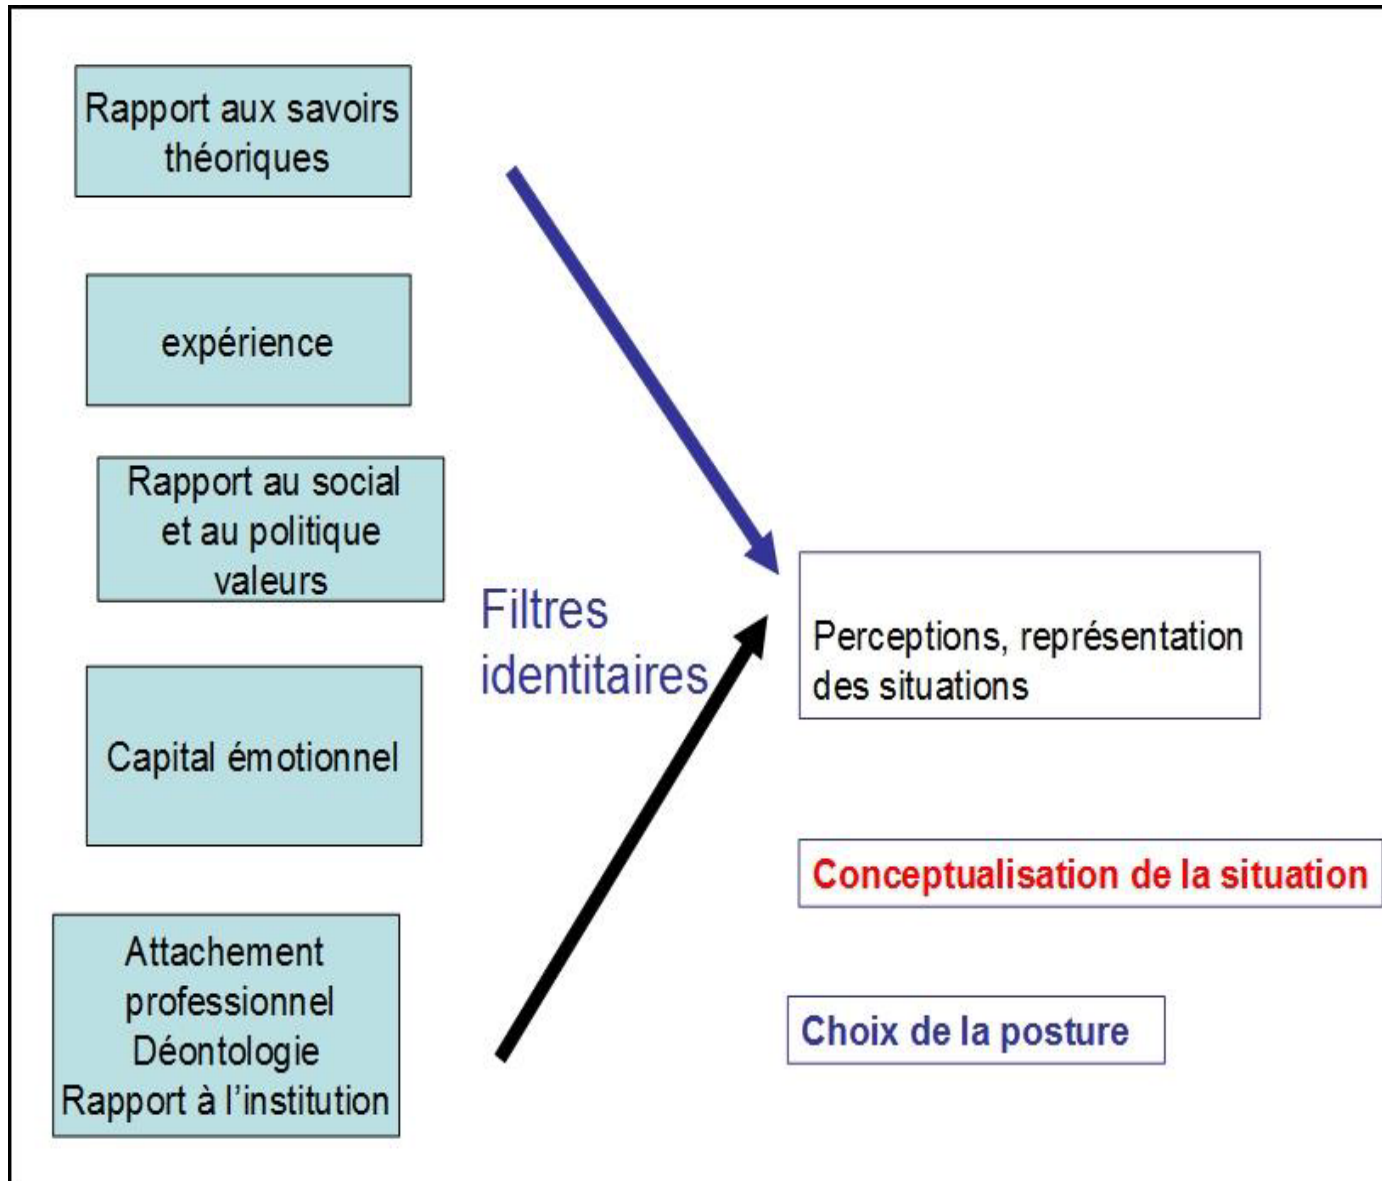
Rapport aux savoirs théoriques

expérience

Rapport au social et au politique valeurs

Capital émotionnel

Attachement professionnel Déontologie Rapport à l'institution

Filtres identitaires

Perceptions, représentation des situations

Conceptualisation de la situation

Choix de la posture